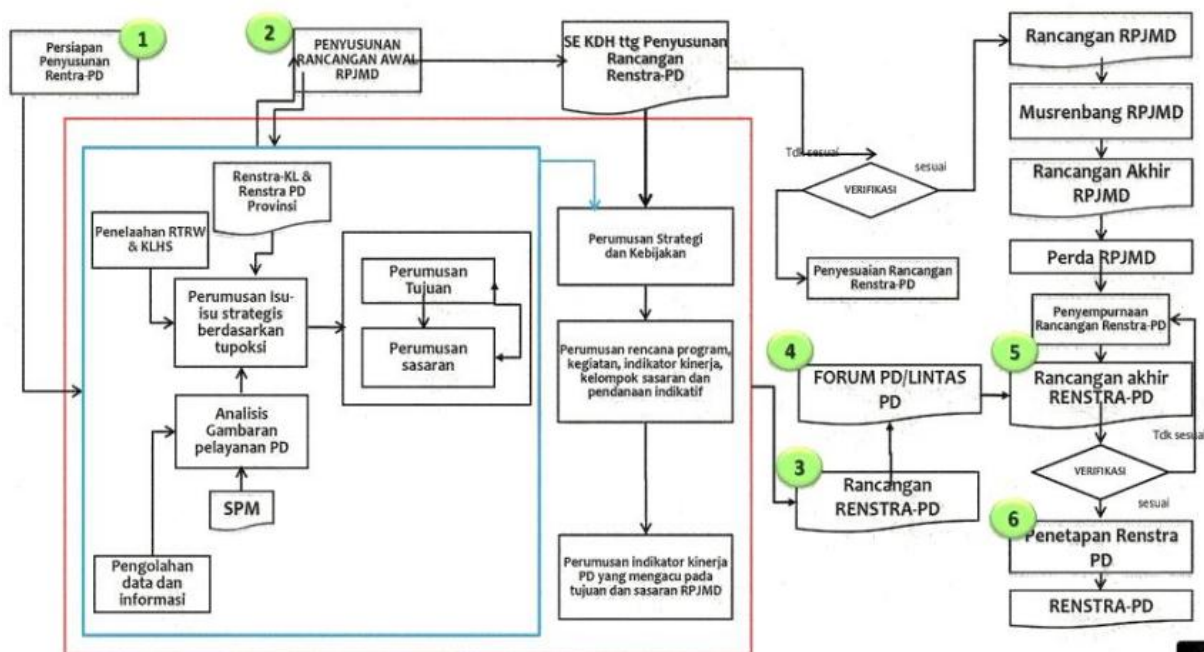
1
Persiapan Penyusunan Rentra-PD

2
PENYUSUNAN RANCANGAN AWAL RPJMD

SE KDH ttg Penyusunan Rancangan Renstra-PD

Rancangan RPJMD

Musrenbang RPJMD

Tdk sesuai

sesuai

VERIFIKASI

Rancangan Akhir RPJMD

Perda RPJMD

Penyesuaian Rancangan Renstra-PD

Renstra-KL & Renstra PD Provinsi

Penelaahan RTRW & KLHS

Perumusan Strategi dan Kebijakan

Perumusan Tujuan

Perumusan sasaran

Perumusan Isu-isu strategis berdasarkan tupoksi

Analisis Gambaran pelayanan PD

SPM

Pengolahan data dan informasi

Perumusan rencana program, kegiatan, indikator kinerja, kelompok sasaran dan pendanaan indikatif

Perumusan indikator kinerja PD yang mengacu pada tujuan dan sasaran RPJMD

4
FORUM PD/LINTAS PD

3
Rancangan RENSTRA-PD

Penyempurnaan Rancangan Renstra-PD

5
Rancangan akhir RENSTRA-PD

Tdk sesuai

VERIFIKASI

sesuai

6
Penetapan Renstra PD

RENSTRA-PD